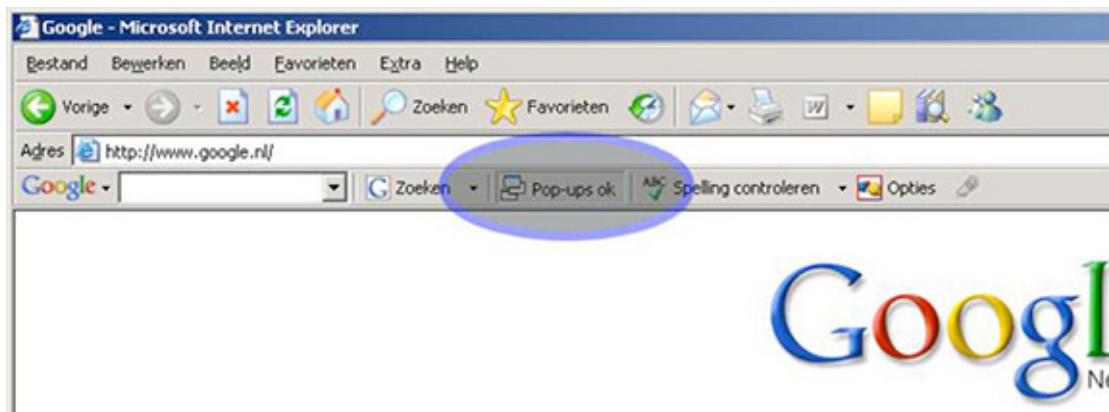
Google - Microsoft Internet Explorer

Bestand Bewerken Beeld Favorieten Extra Help

Vorige Zoeken Favorieten

Adres http://www.google.nl/

Google Zoeken Pop-ups ok ABC Spelling controleren Opties

Googl

Ne